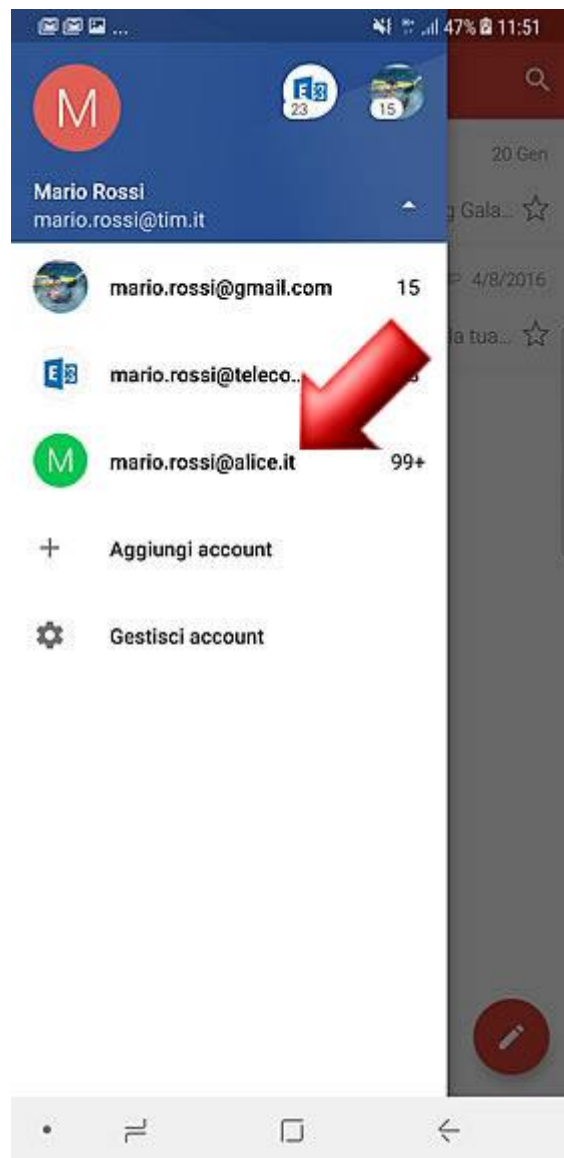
47% 11:51

M

23

15

20 Gen

Mario Rossi
mario.rossi@tim.it

g Gala...

4/8/2016

la tua...

mario.rossi@gmail.com 15

mario.rossi@teleco... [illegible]

M mario.rossi@alice.it 99+

+ Aggiungi account

Gestisci account